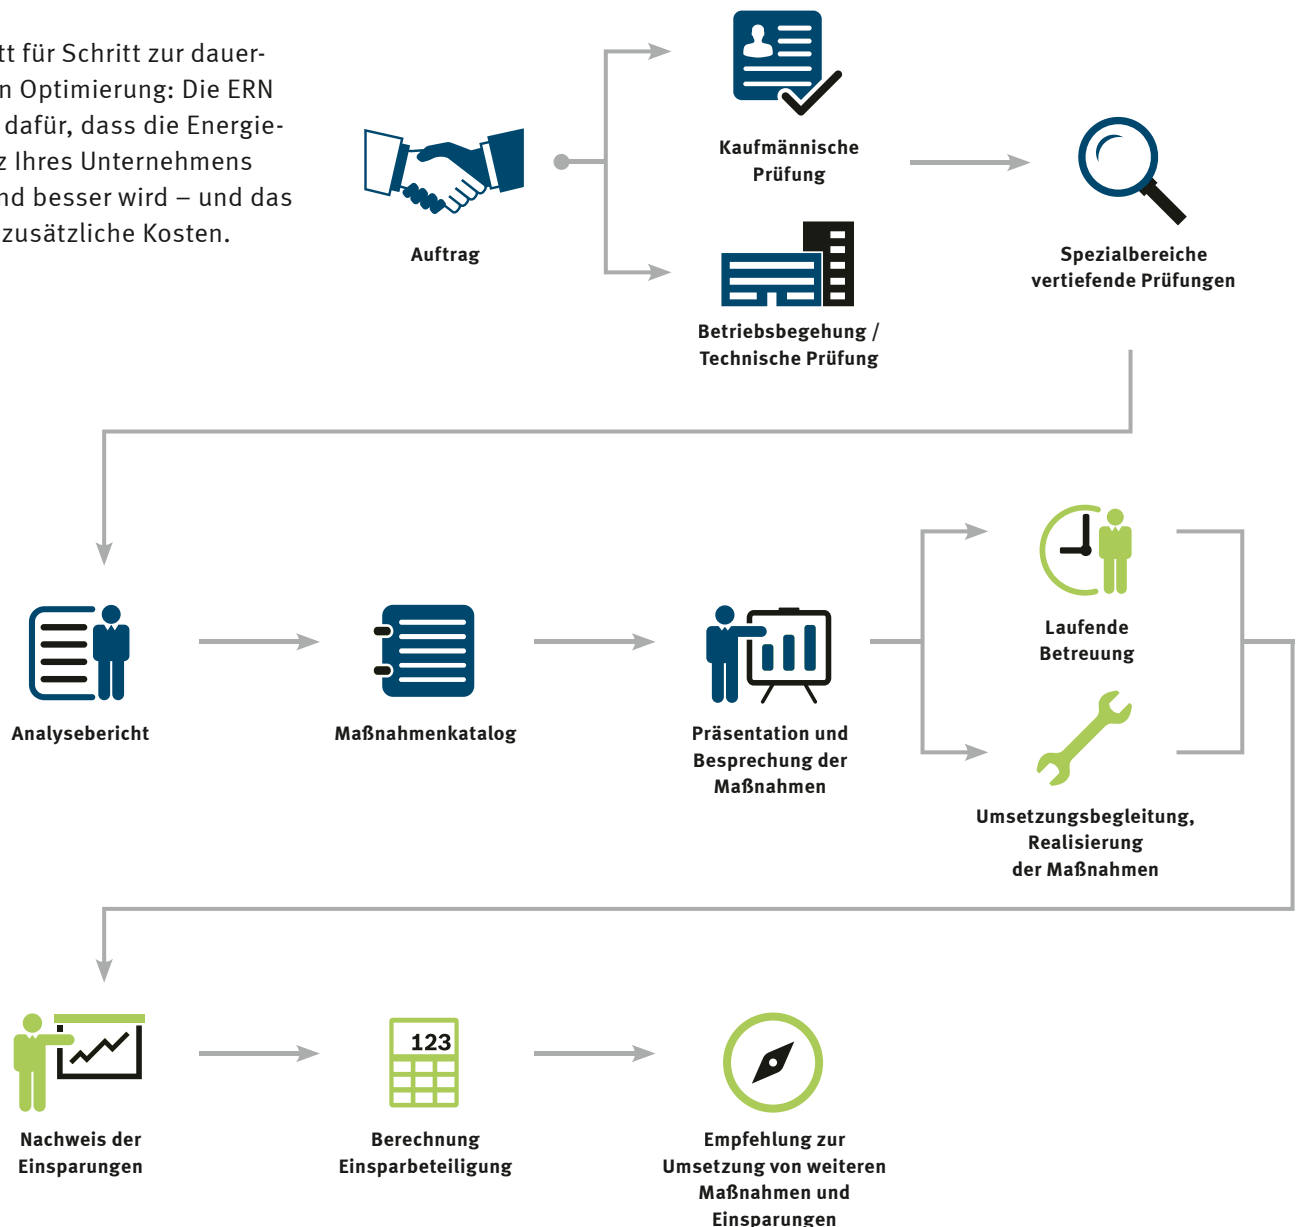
tt für Schritt zur dauern Optimierung: Die ERN dafür, dass die Energiez Ihres Unternehmens nd besser wird – und das zusätzliche Kosten.

Auftrag

Kaufmännische Prüfung

Betriebsbegehung / Technische Prüfung

Spezialbereiche vertiefende Prüfungen

Analysebericht

Maßnahmenkatalog

Präsentation und Besprechung der Maßnahmen

Laufende Betreuung

Umsetzungsbegleitung, Realisierung der Maßnahmen

Nachweis der Einsparungen

123

Berechnung Einsparbeteiligung

Empfehlung zur Umsetzung von weiteren Maßnahmen und Einsparungen